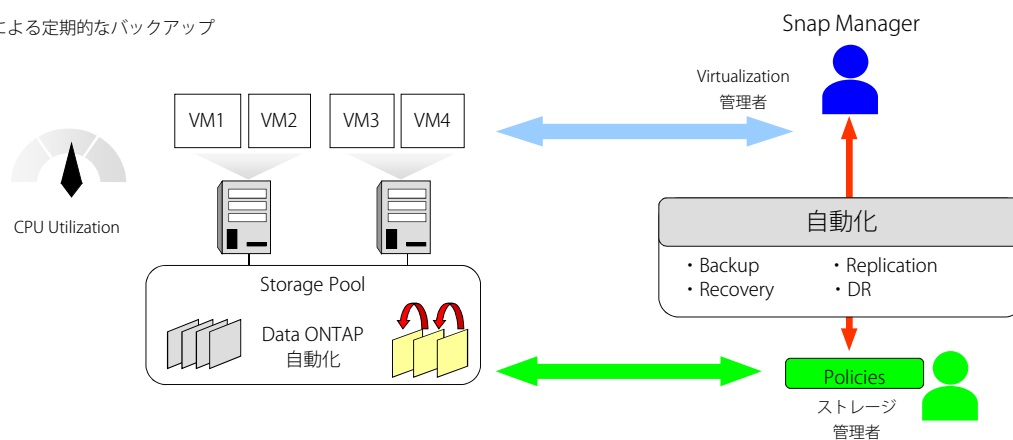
による定期的なバックアップ

Snap Manager

Virtualization
管理者

VM1 VM2 VM3 VM4

CPU Utilization

自動化

・Backup ・Replication
・Recovery ・DR

Storage Pool

Data ONTAP
自動化

Policies

ストレージ
管理者